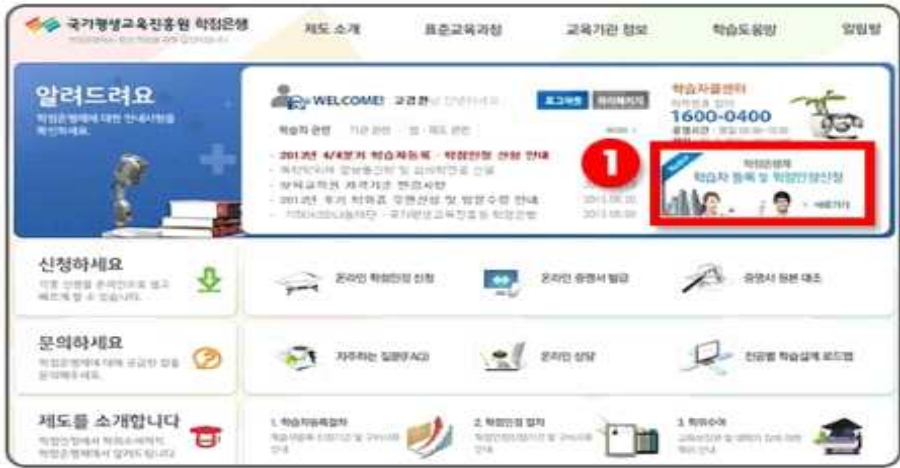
국가평생교육진흥원 학점은행
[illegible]

제도 소개 표준교육과정 교육기관 정보 학습도움방 알림방

알려드려요
학점은행제에 대한 안내사항을 확인하세요.

WELCOME! 고경환 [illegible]
로그아웃 마이페이지

학습자 관련 기관 관련 법·제도 관련 more

- 2013년 4/4분기 학습자등록 · 학점인정 신청 안내
- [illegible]
- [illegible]
- 2013년 후기 학위증 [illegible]
- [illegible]

2013.09.30
2013.09.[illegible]

학습자콜센터
1600-0400

1

학점은행제
학습자 등록 및 학점인정신청
바로가기

신청하세요
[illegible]

온라인 학점인정 신청 온라인 증명서 발급 증명서 원본 대조

문의하세요
학점은행제에 대해 궁금한 점을 문의해주세요.

자주하는 질문(FAQ) 온라인 상담 전공별 학습설계 로드맵

제도를 소개합니다
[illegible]

1. 학습자등록절차 2. 학점인정 절차 3. 학위수여
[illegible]